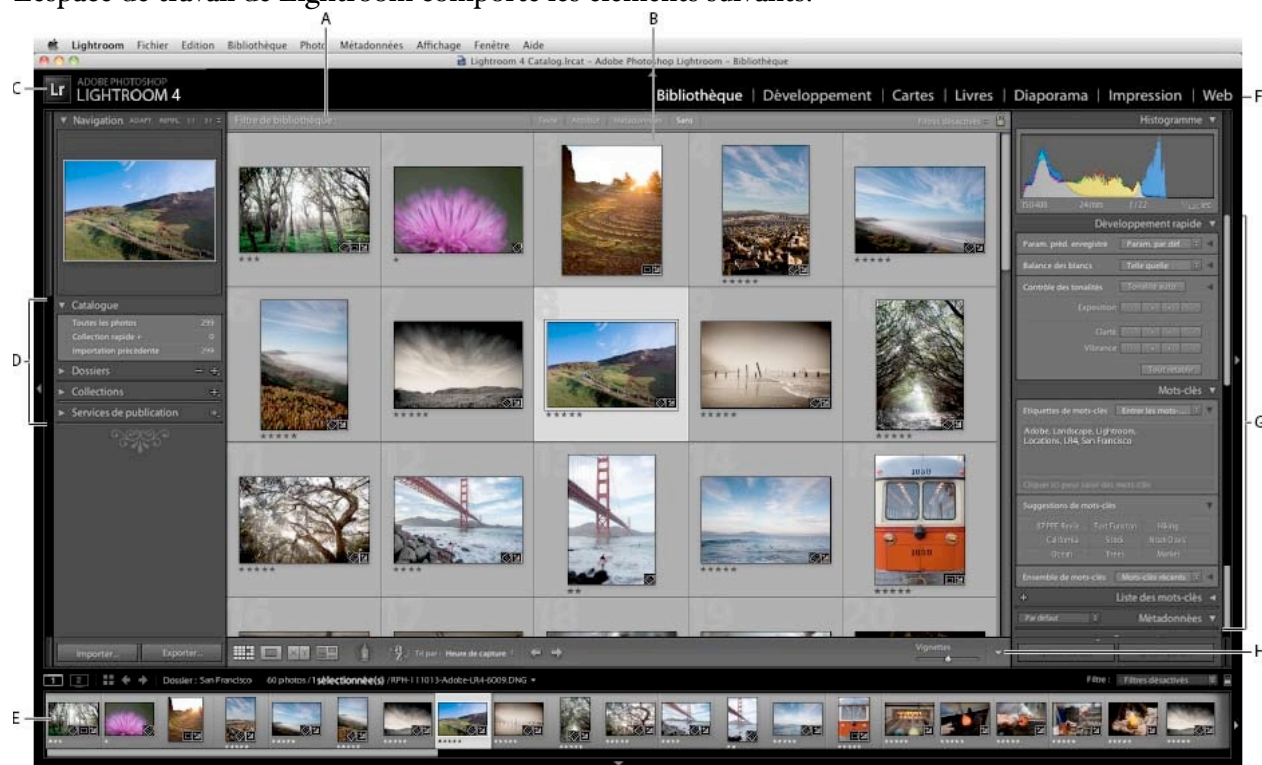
L'espace de travail de Lightroom comporte les éléments suivants.

A B

Lightroom Fichier Edition Bibliothèque Photo Métadonnées Affichage Fenêtre Aide

Lightroom 4 Catalog.lrcat - Adobe Photoshop Lightroom - Bibliothèque

C Lr ADOBE PHOTOSHOP LIGHTROOM 4

Bibliothèque | Développement | Cartes | Livres | Diaporama | Impression | Web F

Navigation ADAPT REMPL 1:1 3:1

Filtre de bibliothèque : Texte Attribut Métadonnées Sans Filtres désactivés

Histogramme

Développement rapide

Param. préd. enregistré Param. par déf.

Balance des blancs Telle quelle

Contrôle des tonalités Tonalité auto

Exposition

Clarté

Vibrance

Tout rétablir

Mots-clés

Etiquettes de mots-clés Entrer les mots-...

Adobe, Landscape, Lightroom, Locations, LR4, San Francisco

Cliquer ici pour saisir des mots-clés

Suggestions de mots-clés

Catalogue

Toutes les photos 299

Collection rapide + 0

Importation précédente 299

D

Dossiers

Collections

Services de publication

G

Ensemble de mots-clés Mots-clés récents

Liste des mots-clés

Par défaut Métadonnées

Importer... Exporter...

Tri par : Heure de capture

Vignettes

H

1 2 Dossier : San Francisco 60 photos / 1 sélectionnée(s) /RPH-111013-Adobe-LR4-6009.DNG

Filtre : Filtres désactivés

E